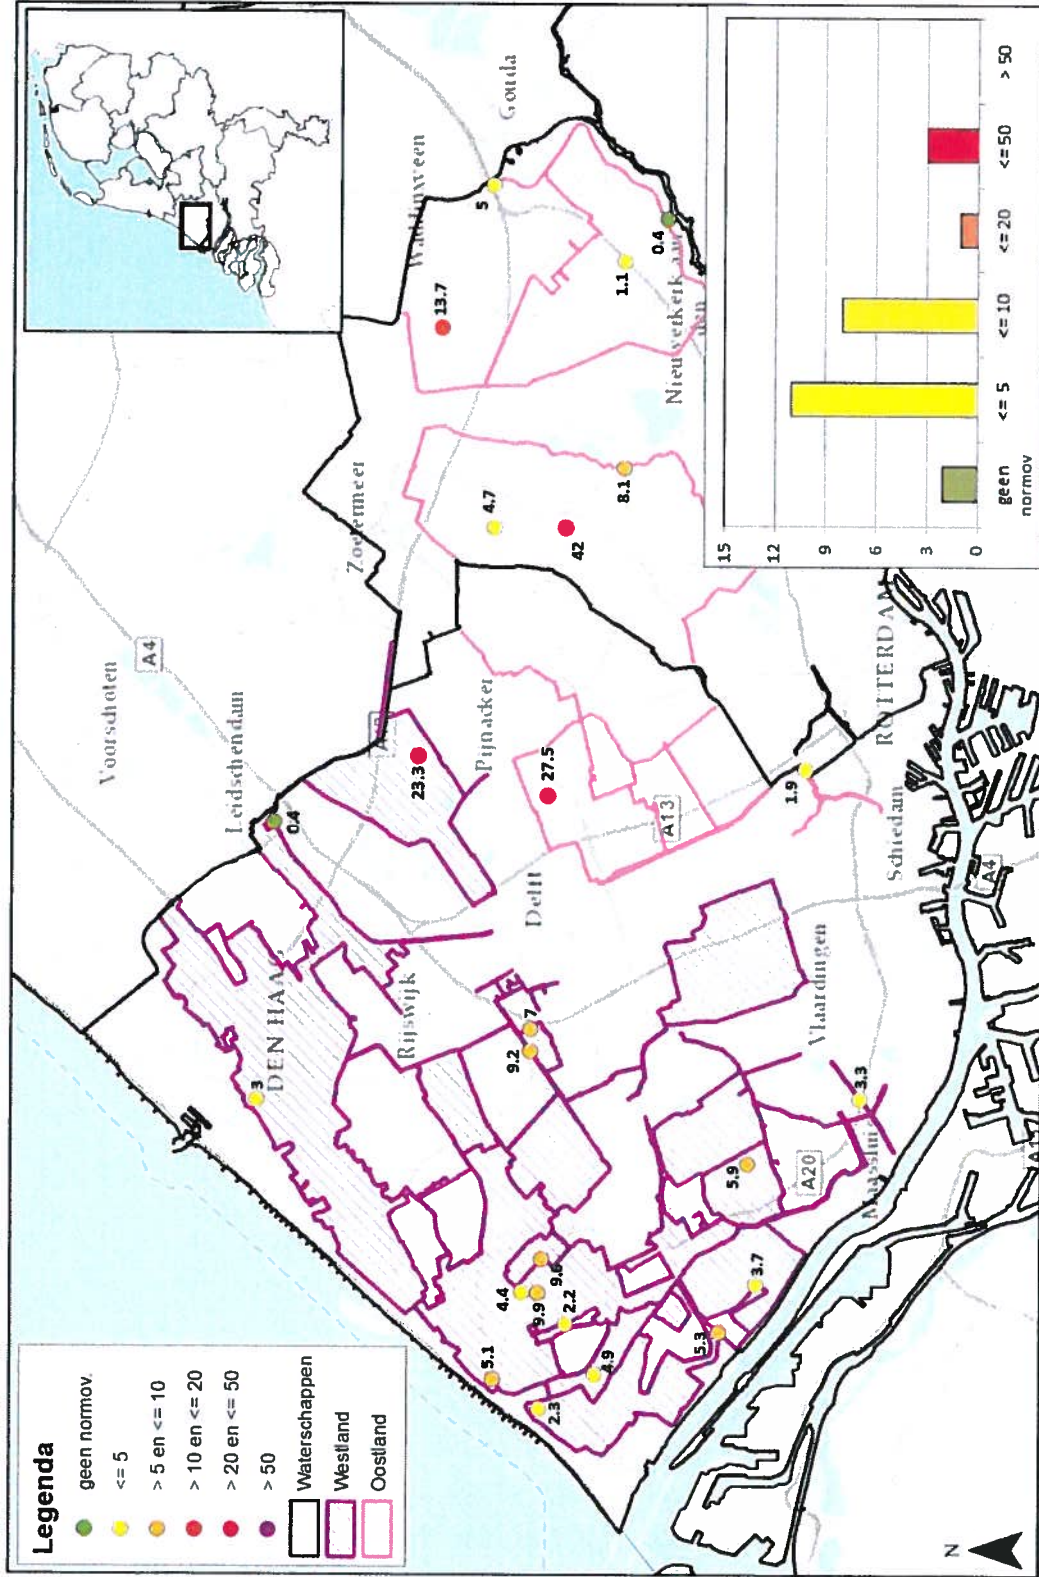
Legenda
geen normov.
<= 5
> 5 en <= 10
> 10 en <= 20
> 20 en <= 50
> 50
Waterschappen
Westland
Oostland

Gouda
Waddinxveen
5
13.7
1.1
0.4
Nieuwerkerk aan den
Zoetermeer
4.7
8.1
42
Voorschoten
A4
Leidschendam
0.4
23.3
Pijnacker
27.5
A13
1.9
ROTTERDAM
Schiedam
A4
Delft
Rijswijk
DEN HAAG
3
7
9.2
Vlaardingen
3.3
A20
Maassluis
5.9
3.7
5.3
4.4
9.9
9.6
2.2
5.1
2.3
3.9
N

15
12
9
6
3
0
geen normov
<= 5
<= 10
<= 20
<= 50
> 50